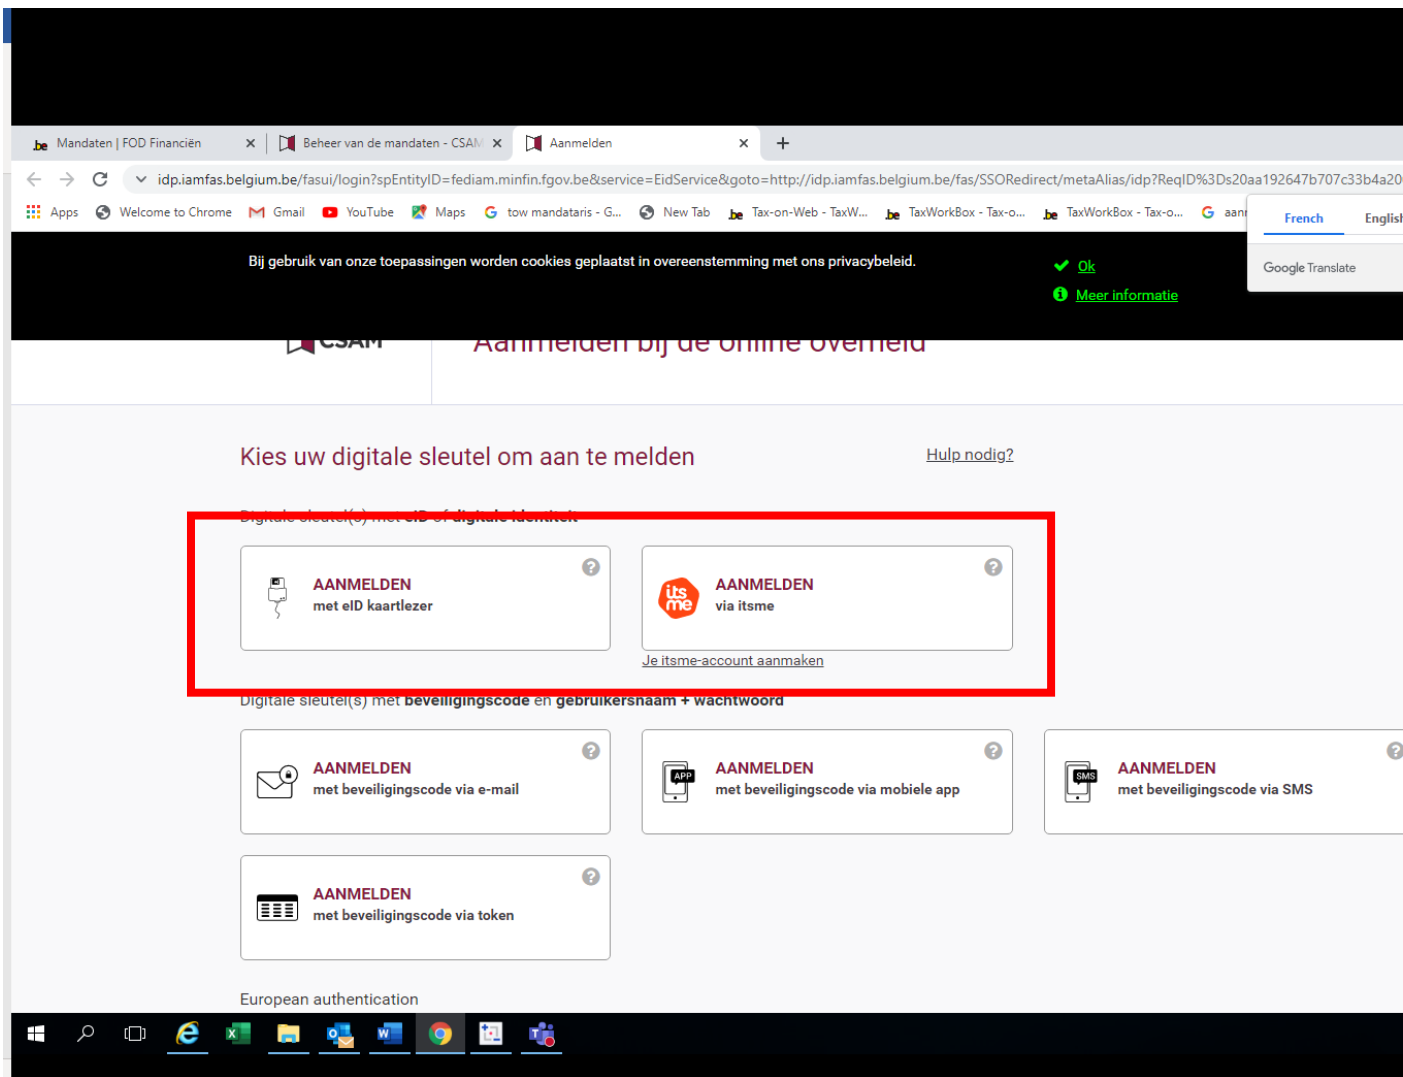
.be Mandaten | FOD Financiën ×
Beheer van de mandaten - CSAM ×
Aanmelden ×
+

idp.iamfas.belgium.be/fasui/login?spEntityID=fediam.minfin.fgov.be&service=EidService&goto=http://idp.iamfas.belgium.be/fas/SSORedirect/metaAlias/idp?ReqID%3Ds20aa192647b707c33b4a20

Apps Welcome to Chrome Gmail YouTube Maps tow mandataris - G... New Tab Tax-on-Web - TaxW... TaxWorkBox - Tax-o... TaxWorkBox - Tax-o... aanı

French English
Google Translate

Bij gebruik van onze toepassingen worden cookies geplaatst in overeenstemming met ons privacybeleid.

Ok
Meer informatie

CSAM Aanmelden bij de online overheid

Kies uw digitale sleutel om aan te melden

Hulp nodig?

Digitale sleutel(s) met eID of digitale identiteit

AANMELDEN
met eID kaartlezer

AANMELDEN
via itsme

Je itsme-account aanmaken

Digitale sleutel(s) met beveiligingscode en gebruikersnaam + wachtwoord

AANMELDEN
met beveiligingscode via e-mail

APP
AANMELDEN
met beveiligingscode via mobiele app

SMS
AANMELDEN
met beveiligingscode via SMS

AANMELDEN
met beveiligingscode via token

European authentication